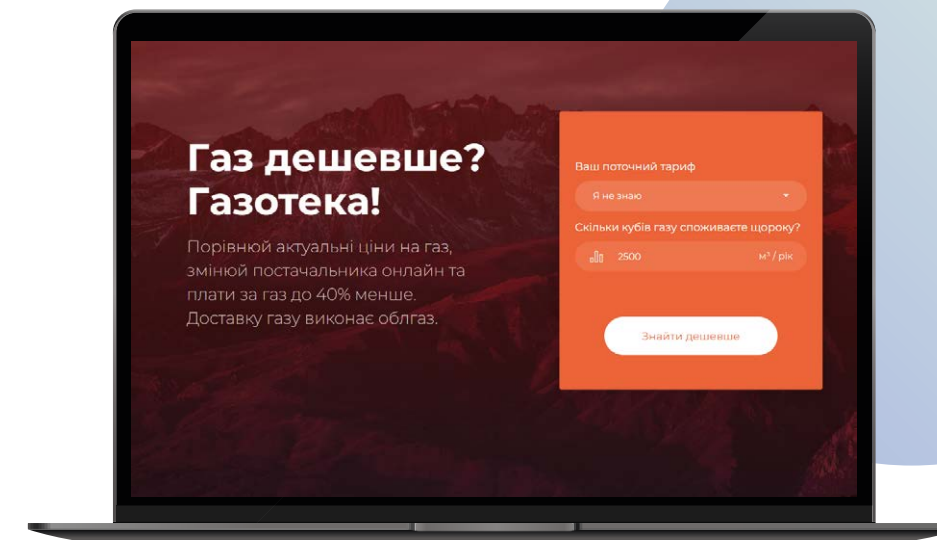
Газ дешевше? Газотека!

Порівнюй актуальні ціни на газ, змінюй постачальника онлайн та плати за газ до 40% менше. Доставку газу виконає облгаз.

Ваш поточний тариф

Я не знаю

Скільки кубів газу споживаєте щороку?

2500

$м^3$ / рік

Знайти дешевше